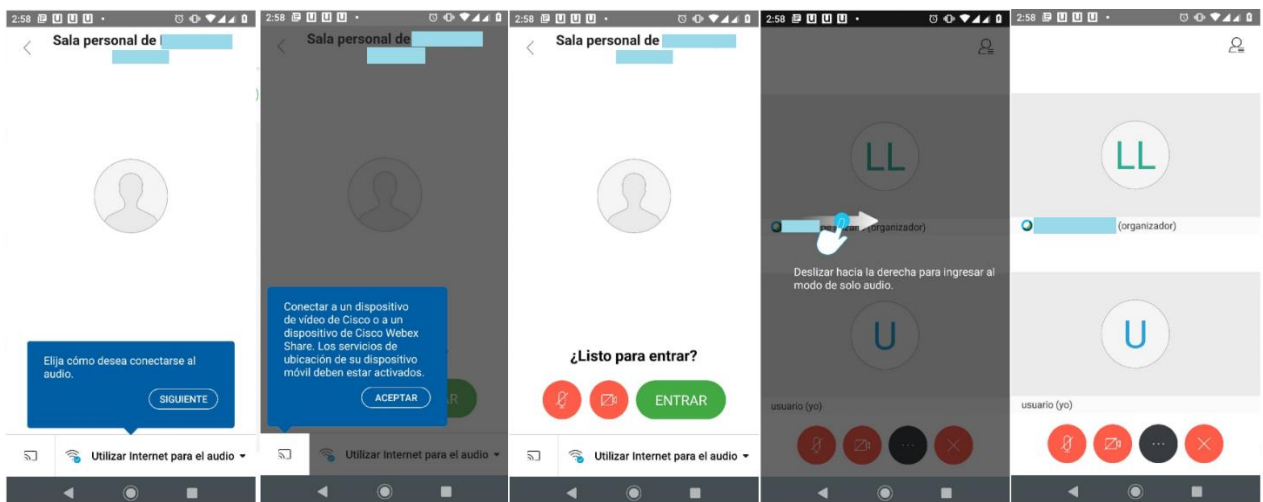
2:58

Sala personal de

Elija cómo desea conectarse al audio.

SIGUIENTE

Utilizar Internet para el audio

2:58

Sala personal de

Conectar a un dispositivo de vídeo de Cisco o a un dispositivo de Cisco Webex Share. Los servicios de ubicación de su dispositivo móvil deben estar activados.

ACEPTAR

Utilizar Internet para el audio

2:58

Sala personal de

¿Listo para entrar?

ENTRAR

Utilizar Internet para el audio

2:58

LL

(organizador)

Deslizar hacia la derecha para ingresar al modo de solo audio.

U

usuario (yo)

2:58

LL

(organizador)

U

usuario (yo)